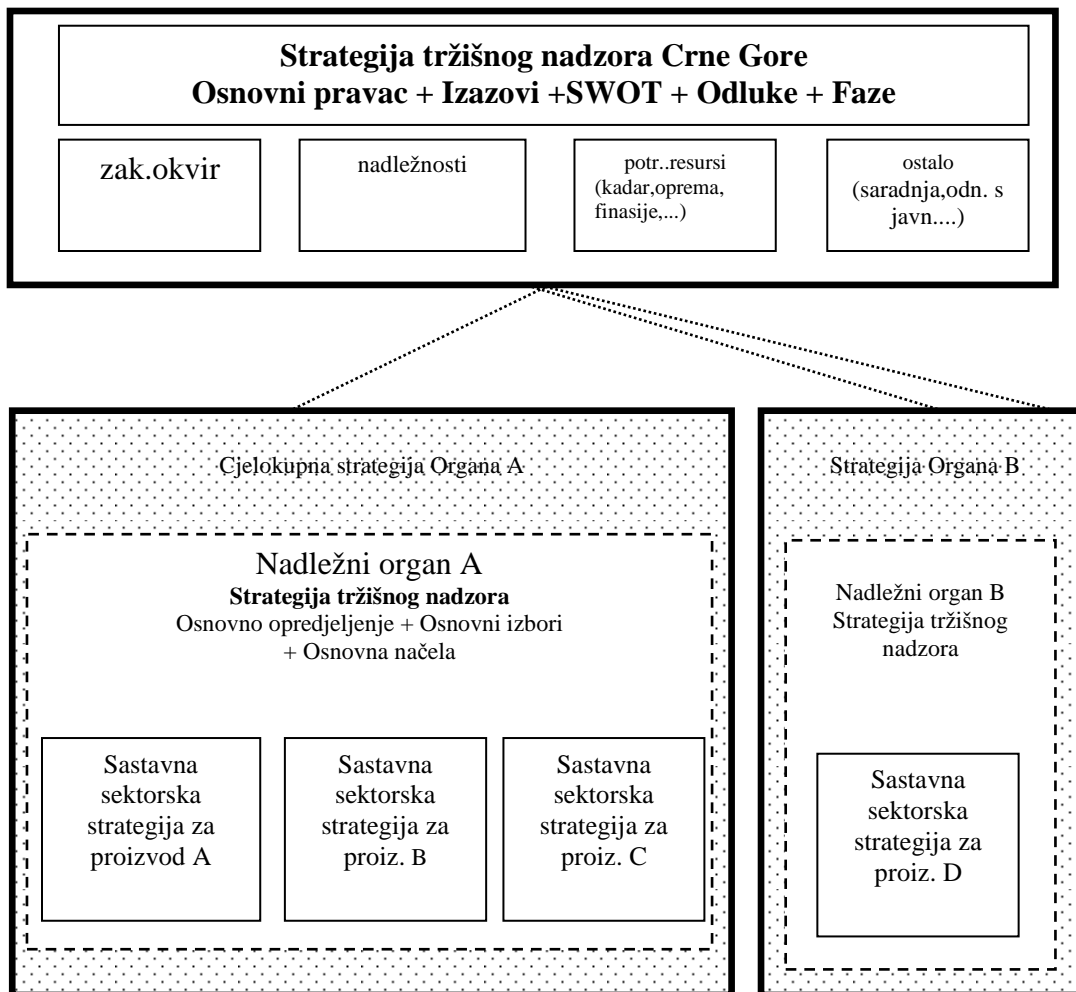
Strategija tržišnog nadzora Crne Gore
Osnovni pravac + Izazovi +SWOT + Odluke + Faze

zak.okvir

nadležnosti

potr..resursi (kadar,oprema, finasije,...)

ostalo (saradnja,odn. s javn....)

Cjelokupna strategija Organa A

Nadležni organ A
Strategija tržišnog nadzora
Osnovno opredjeljenje + Osnovni izbori + Osnovna načela

Sastavna sektorska strategija za proizvod A

Sastavna sektorska strategija za proiz. B

Sastavna sektorska strategija za proiz. C

Strategija Organa B

Nadležni organ B Strategija tržišnog nadzora

Sastavna sektorska strategija za proiz. D